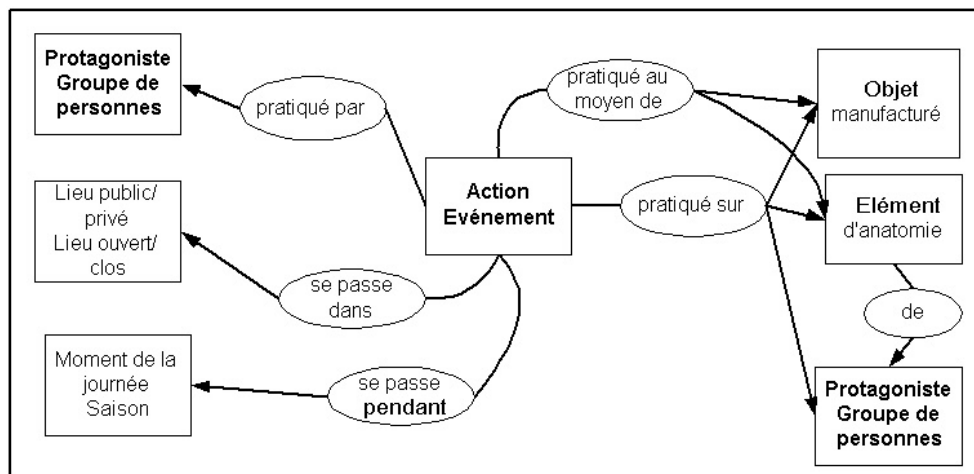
Protagoniste Groupe de personnes

pratiqué par

pratiqué au moyen de

Objet manufacturé

Lieu public/ privé
Lieu ouvert/ clos

Action Evénement

pratiqué sur

Elément d'anatomie

se passe dans

de

Moment de la journée
Saison

se passe pendant

Protagoniste Groupe de personnes